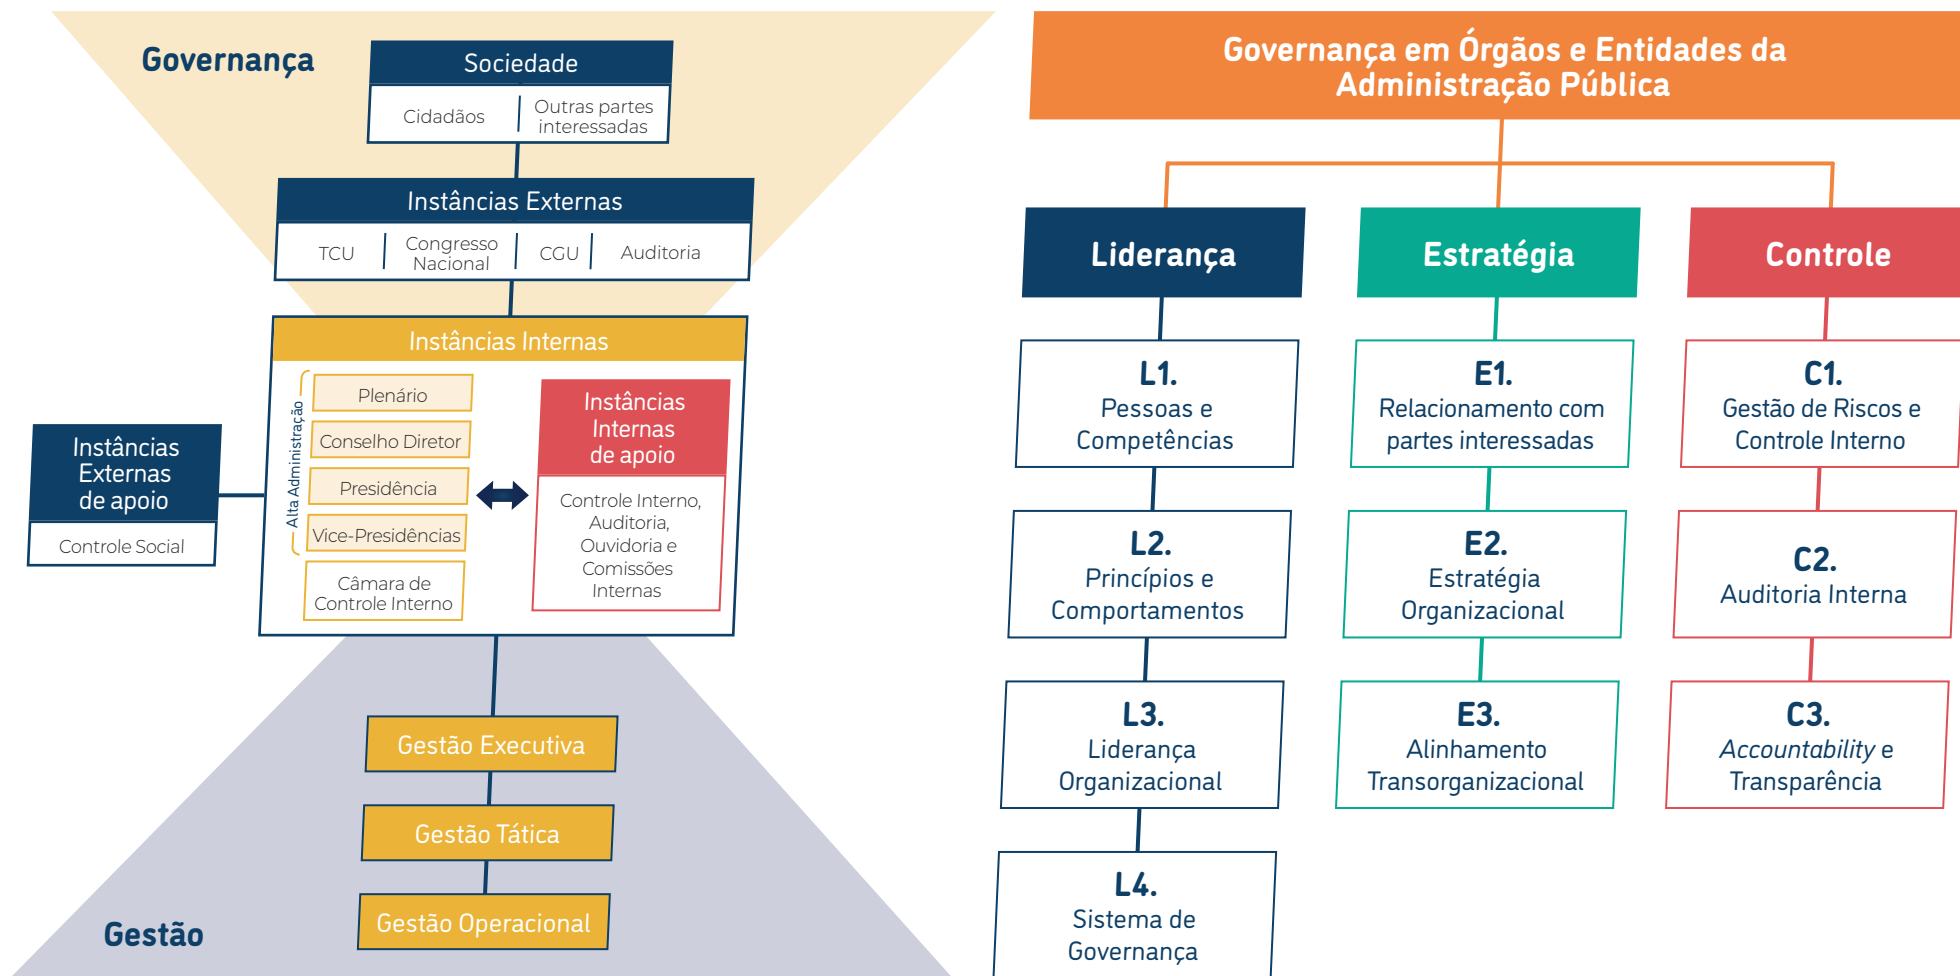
Governança

Sociedade

Cidadãos

Outras partes interessadas

Instâncias Externas

TCU

Congresso Nacional

CGU

Auditoria

Instâncias Internas

Alta Administração

Plenário

Conselho Diretor

Presidência

Vice-Presidências

Câmara de Controle Interno

Instâncias Internas de apoio

Controle Interno, Auditoria, Ouvidoria e Comissões Internas

Instâncias Externas de apoio

Controle Social

Gestão Executiva

Gestão Tática

Gestão Operacional

Gestão

Governança em Órgãos e Entidades da Administração Pública

Liderança

Estratégia

Controle

L1.
Pessoas e Competências

L2.
Princípios e Comportamentos

L3.
Liderança Organizacional

L4.
Sistema de Governança

E1.
Relacionamento com partes interessadas

E2.
Estratégia Organizacional

E3.
Alinhamento Transorganizacional

C1.
Gestão de Riscos e Controle Interno

C2.
Auditoria Interna

C3.
Accountability e Transparência